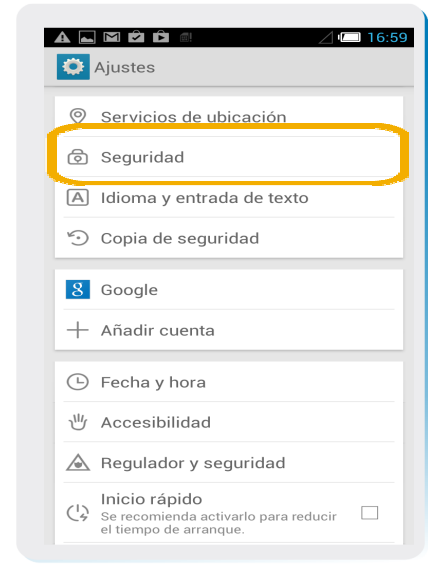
16:59

Ajustes

Servicios de ubicación

Seguridad

Idioma y entrada de texto

Copia de seguridad

Google

Añadir cuenta

Fecha y hora

Accesibilidad

Regulador y seguridad

Inicio rápido
Se recomienda activarlo para reducir el tiempo de arranque.